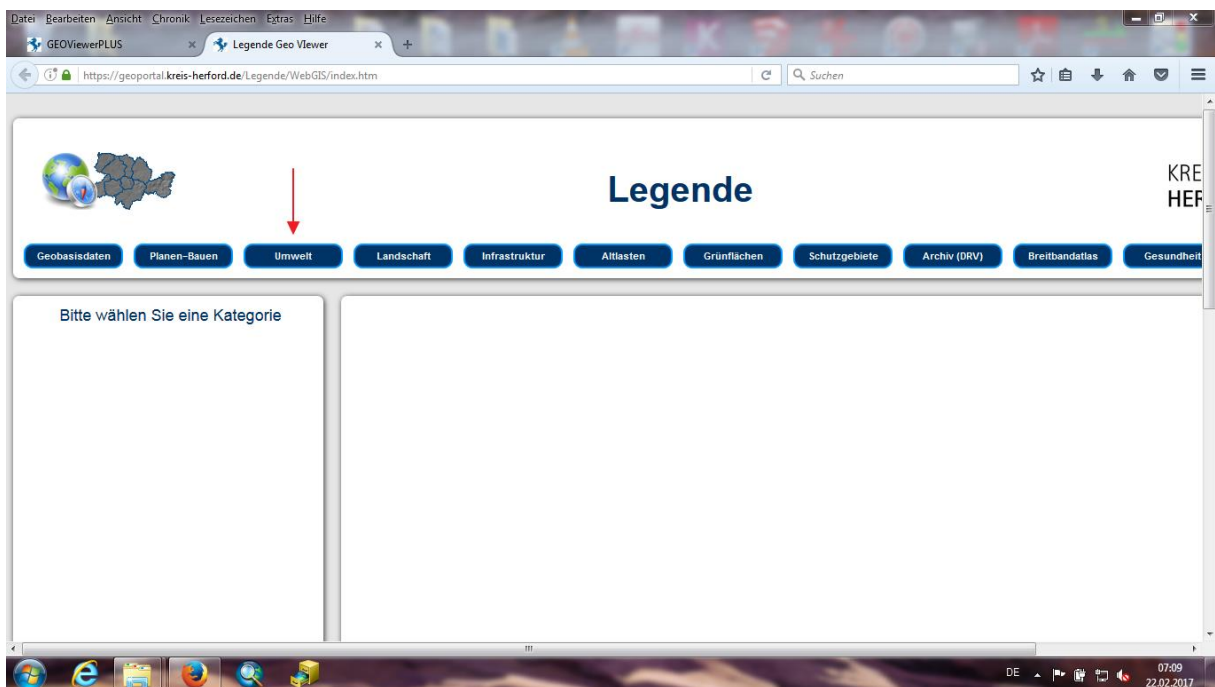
Datei Bearbeiten Ansicht Chronik Lesezeichen Extras Hilfe

GEOViewerPLUS × Legende Geo Viewer × +

https://geoportal.kreis-herford.de/Legende/WebGIS/index.htm

Suchen

Legende

KRE
HEF

Geobasisdaten Planen–Bauen Umwelt Landschaft Infrastruktur Altlasten Grünflächen Schutzgebiete Archiv (DRV) Breitbandatlas Gesundheit

Bitte wählen Sie eine Kategorie

DE 07:09 22.02.2017